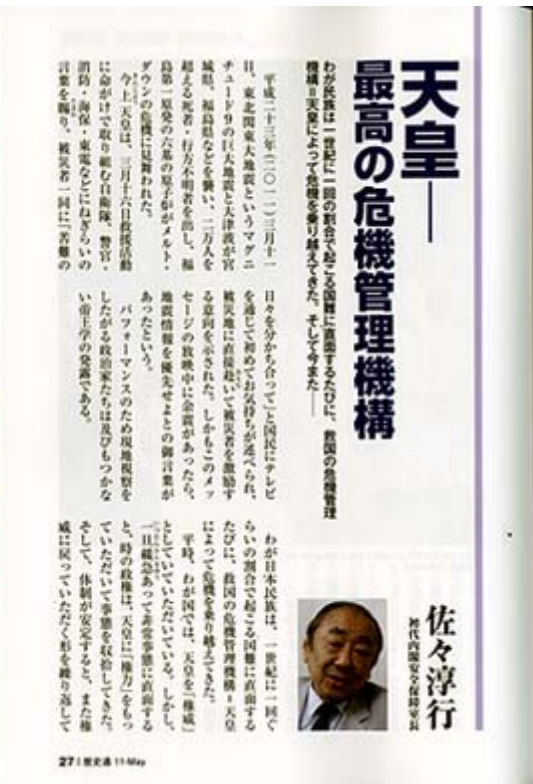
天皇——
最高の危機管理機構

わが民族は一世紀に一回の割合で起こる国難に直面するたびに、我国の危機管理機構＝天皇によって危機を乗り越えてきた。そして今また——

佐々淳行
初代内閣安全保障室長

平成二十三年（二〇一一）三月十一日、東北関東大地震というマグニチュード9の巨大地震と大津波が宮城県、福島県などを襲い、二万人を超える死者・行方不明者を出し、福島第一原発の六基の原子炉がメルトダウンの危機に見舞われた。

今上天皇は、三月十六日救援活動に命がけで取り組む自衛隊、警官・消防・海保・東電などにねぎらいの言葉を賜り、被災者一同に「苦難の日々を分かち合って」と国民にテレビを通じて初めてお気持ちを述べられ、被災地に御見舞いで被災者を激励する意向を示された。しかもこのメッセージの放映中に余震があったら、地震情報を優先せよとの御言葉があったという。

パフォーマンスのため現地視察をしたがる政治家たちは及びもつかない帝王学の発露である。

わが日本民族は、一世紀に一回ぐらいの割合で起こる国難に直面するたびに、我国の危機管理機構＝天皇によって危機を乗り越えてきた。

平時、わが国では、天皇を「権威」としていただいている。しかし、一旦緩急あって非常事態に直面すると、時の政権は、天皇に「権力」をもっていただいて事態を収拾してきた。そして、体制が安定すると、また権威に戻っていただく形を繰り返して

27 | 歴史通 11-May